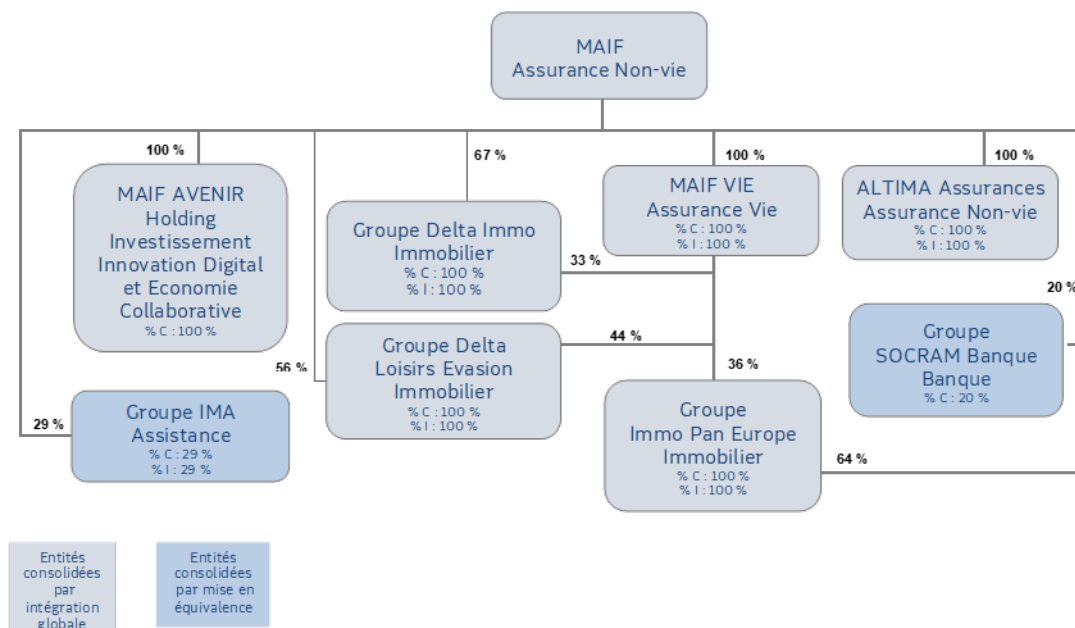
MAIF
Assurance Non-vie

100 %

MAIF AVENIR
Holding
Investissement
Innovation Digital
et Economie
Collaborative
% C : 100 %

67 %

Groupe Delta Immo
Immobilier
% C : 100 %
% I : 100 %

100 %

MAIF VIE
Assurance Vie
% C : 100 %
% I : 100 %

100 %

ALTIMA Assurances
Assurance Non-vie
% C : 100 %
% I : 100 %

33 %

20 %

44 %

Groupe Delta
Loisirs Evasion
Immobilier
% C : 100 %
% I : 100 %

56 %

36 %

Groupe
SOCRAM Banque
Banque
% C : 20 %

29 %

Groupe IMA
Assistance
% C : 29 %
% I : 29 %

Groupe
Immo Pan Europe
Immobilier
% C : 100 %
% I : 100 %

64 %

Entités consolidées par intégration globale

Entités consolidées par mise en équivalence